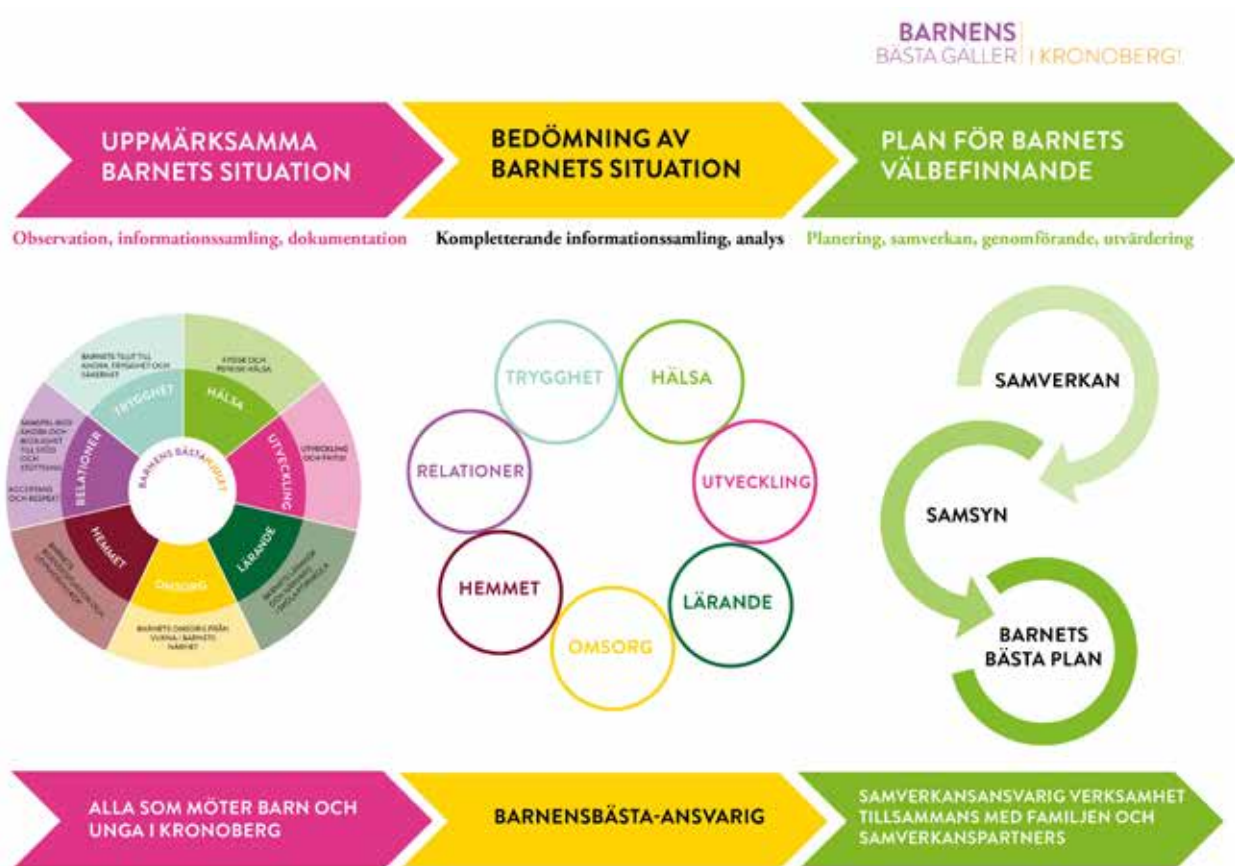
BARNENS
BÄSTA GÄLLER | I KRONOBERG!

UPPMÄRKSAMMA BARNETS SITUATION

BEDÖMNING AV BARNETS SITUATION

PLAN FÖR BARNETS VÄLBEFINNANDE

Observation, informationssamling, dokumentation

Kompletterande informationssamling, analys

Planering, samverkan, genomförande, utvärdering

BARNETS TILLIT TILL ANDRA, TRYGGHET OCH SÄKERHET

FYSISK OCH PSYKISK HÄLSA

UTVECKLING OCH PATOS

BARNETS LÄRANDE OCH KUNSKAPSUTVECKLING

BARNETS OMSORG FRÅN VUXNA / BARNETS NÄRHET

BARNETS BOENDESITUATION OCH EKONOMI

ACCEPTANS OCH RESPEKT

SAMSPEL MED ANDRA OCH MÖJLIGHET TILL STÖD OCH STÖTTNING

TRYGGHET

HÄLSA

UTVECKLING

LÄRANDE

OMSORG

HEMMET

RELATIONER

BARNENS BÄSTA HJULET

TRYGGHET

HÄLSA

UTVECKLING

LÄRANDE

OMSORG

HEMMET

RELATIONER

SAMVERKAN

SAMSYN

BARNETS BÄSTA PLAN

ALLA SOM MÖTER BARN OCH UNGA I KRONOBERG

BARNENSBÄSTA-ANSVARIG

SAMVERKANSANSVARIG VERKSAMHET TILLSAMMANS MED FAMILJEN OCH SAMVERKANSPARTNERS